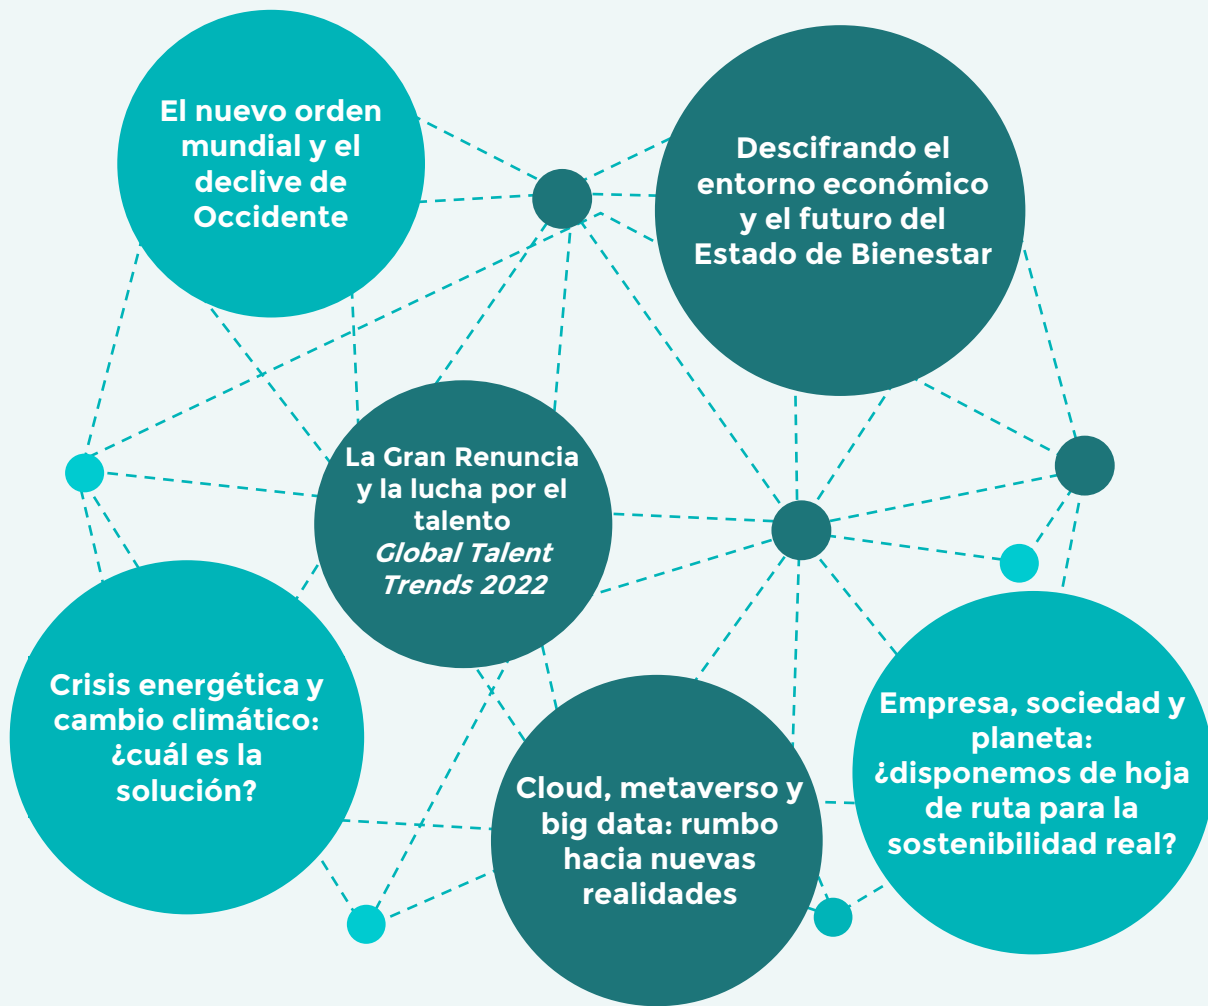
El nuevo orden mundial y el declive de Occidente

Descifrando el entorno económico y el futuro del Estado de Bienestar

La Gran Renuncia y la lucha por el talento
*Global Talent Trends 2022*

Crisis energética y cambio climático: ¿cuál es la solución?

Cloud, metaverso y big data: rumbo hacia nuevas realidades

Empresa, sociedad y planeta: ¿disponemos de hoja de ruta para la sostenibilidad real?